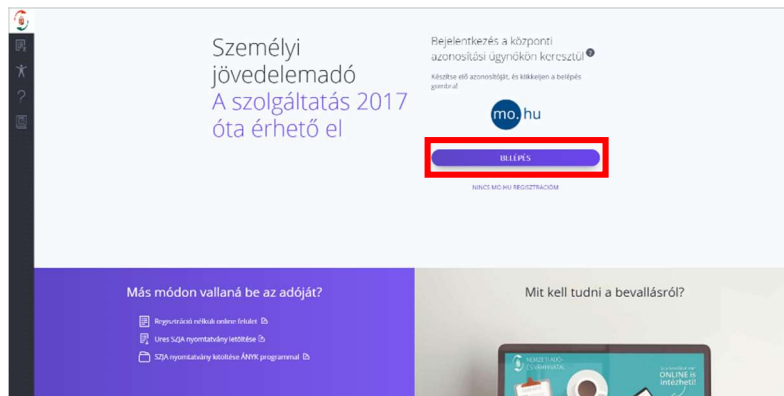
Személyi jövedelemadó
A szolgáltatás 2017 óta érhető el

Bejelentkezés a központi azonosítási ügynökön keresztül ?

Készítse elő azonosítóját, és kattintson a belépés gombra!

mo.hu

BELÉPÉS

NINCS MO.HU REGISZTRÁCIÓM

Más módon vallaná be az adóját?

Regisztráció nélküli online felület

Üres SZJA nyomtatvány letöltése

SZJA nyomtatvány kitöltése ÁNYK programmal

Mit kell tudni a bevallásról?

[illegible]

ONLINE is intézheti!